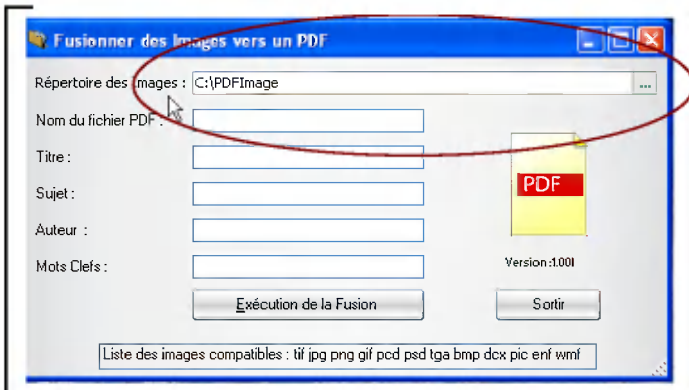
Fusionner des Images vers un PDF

Répertoire des images : C:\PDFImage ...

Nom du fichier PDF :

Titre :

Sujet :

Auteur :

Mots Clefs :

PDF

Version :1.00

Exécution de la Fusion

Sortir

Liste des images compatibles : tif jpg png gif pcd psd tga bmp dcx pic enf wmf